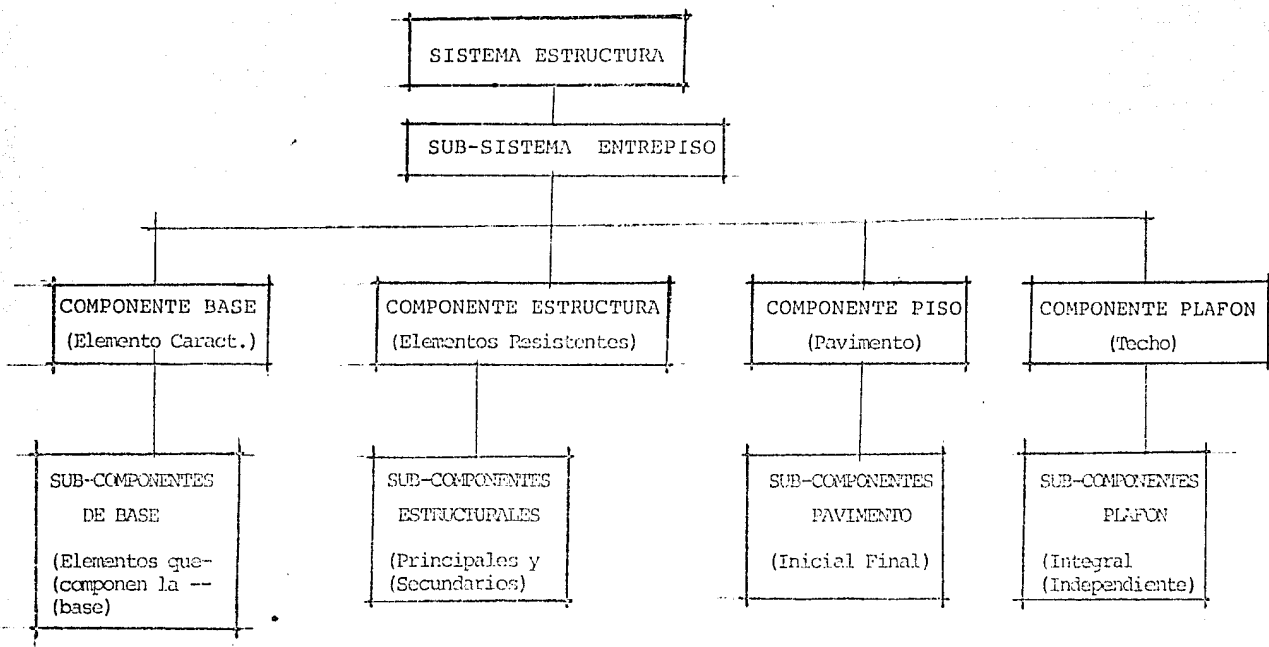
SISTEMA ESTRUCTURA

SUB-SISTEMA ENTREPISO

COMPONENTE BASE
(Elemento Caract.)

COMPONENTE ESTRUCTURA
(Elementos Resistentes)

COMPONENTE PISO
(Pavimento)

COMPONENTE PLAFON
(Techo)

SUB-COMPONENTES DE BASE
(Elementos que-componen la --base)

SUB-COMPONENTES ESTRUCTURALES
(Principales y (Secundarios)

SUB-COMPONENTES PAVIMENTO
(Inicial Final)

SUB-COMPONENTES PLAFON
(Integral (Independiente)